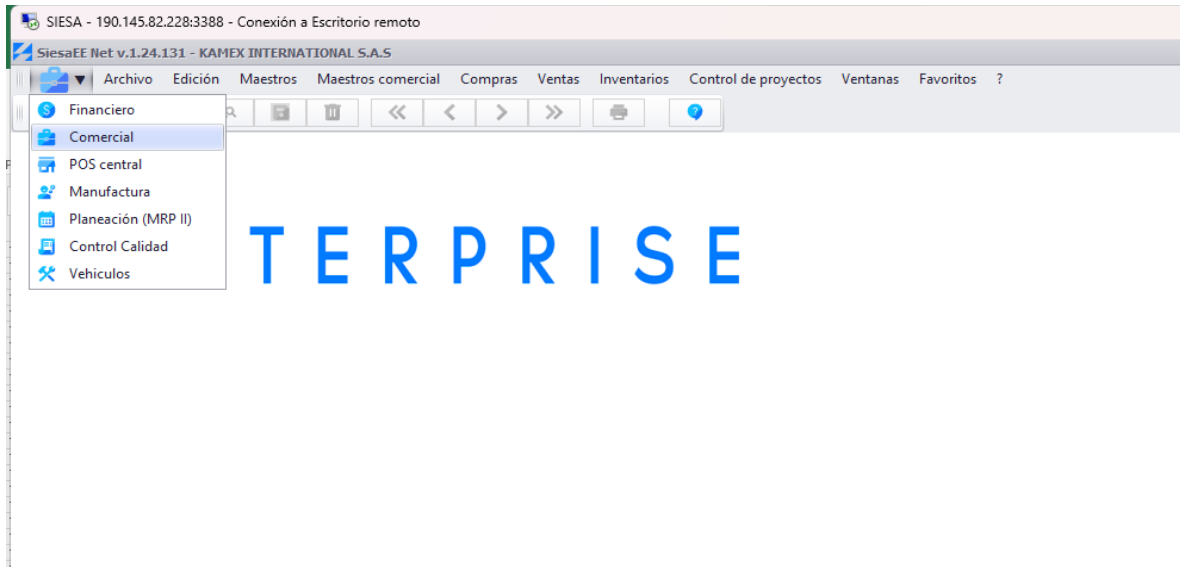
SIESA - 190.145.82.228:3388 - Conexión a Escritorio remoto

SiesaEE Net v.1.24.131 - KAMEX INTERNATIONAL S.A.S

Archivo Edición Maestros Maestros comercial Compras Ventas Inventarios Control de proyectos Ventanas Favoritos ?

Financiero
Comercial
POS central
Manufactura
Planeación (MRP II)
Control Calidad
Vehiculos

TERPRISE